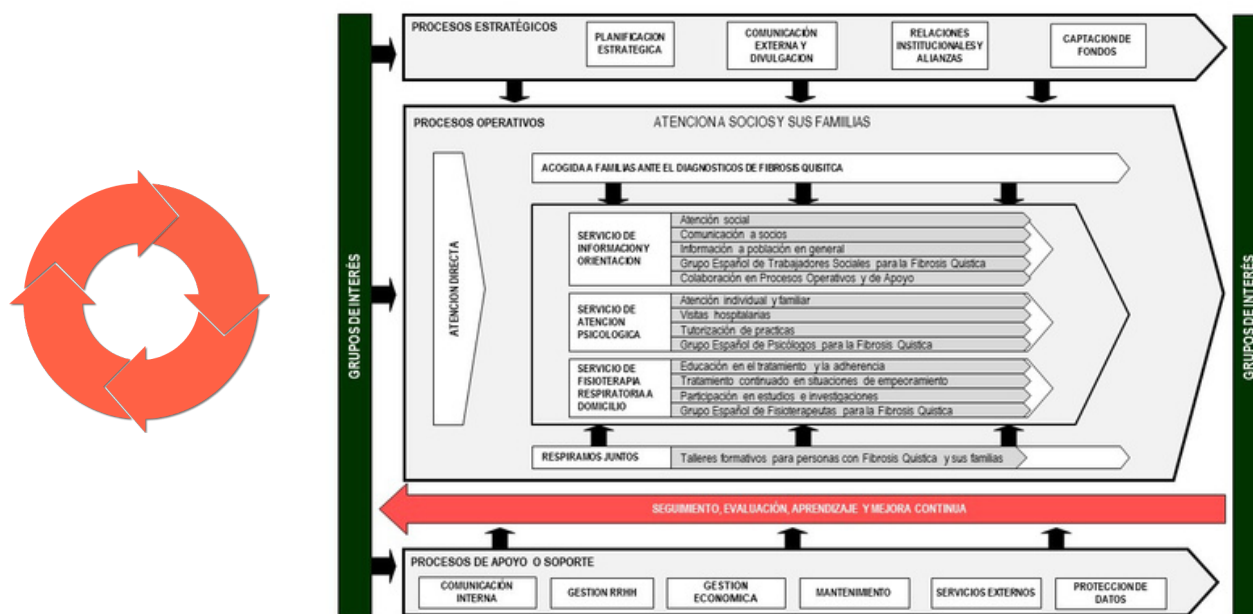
GRUPOS DE INTERÉS

PROCESOS ESTRATÉGICOS

PLANIFICACION ESTRATEGICA

COMUNICACIÓN EXTERNA Y DIVULGACION

RELACIONES INSTITUCIONALES Y ALIANZAS

CAPTACION DE FONDOS

PROCESOS OPERATIVOS

ATENCION A SOCIOS Y SUS FAMILIAS

ATENCION DIRECTA

ACOGIDA A FAMILIAS ANTE EL DIAGNOSTICOS DE FIBROSIS QUISITCA

SERVICIO DE INFORMACION Y ORIENTACION

Atención social
Comunicación a socios
Información a población en general
Grupo Español de Trabajadores Sociales para la Fibrosis Quística
Colaboración en Procesos Operativos y de Apoyo

SERVICIO DE ATENCION PSICOLOGICA

Atención individual y familiar
Visitas hospitalarias
Tutorización de practicas
Grupo Español de Psicólogos para la Fibrosis Quística

SERVICIO DE FISIOTERAPIA RESPIRATORIA A DOMICILIO

Educación en el tratamiento y la adherencia
Tratamiento continuado en situaciones de empeoramiento
Participación en estudios e investigaciones
Grupo Español de Fisioterapeutas para la Fibrosis Quística

RESPIRAMOS JUNTOS

Talleres formativos para personas con Fibrosis Quística y sus familias

SEGUIMIENTO, EVALUACIÓN, APRENDIZAJE Y MEJORA CONTINUA

PROCESOS DE APOYO O SOPORTE

COMUNICACIÓN INTERNA

GESTION RRHH

GESTION ECONOMICA

MANTENIMIENTO

SERVICIOS EXTERNOS

PROTECCION DE DATOS

GRUPOS DE INTERÉS